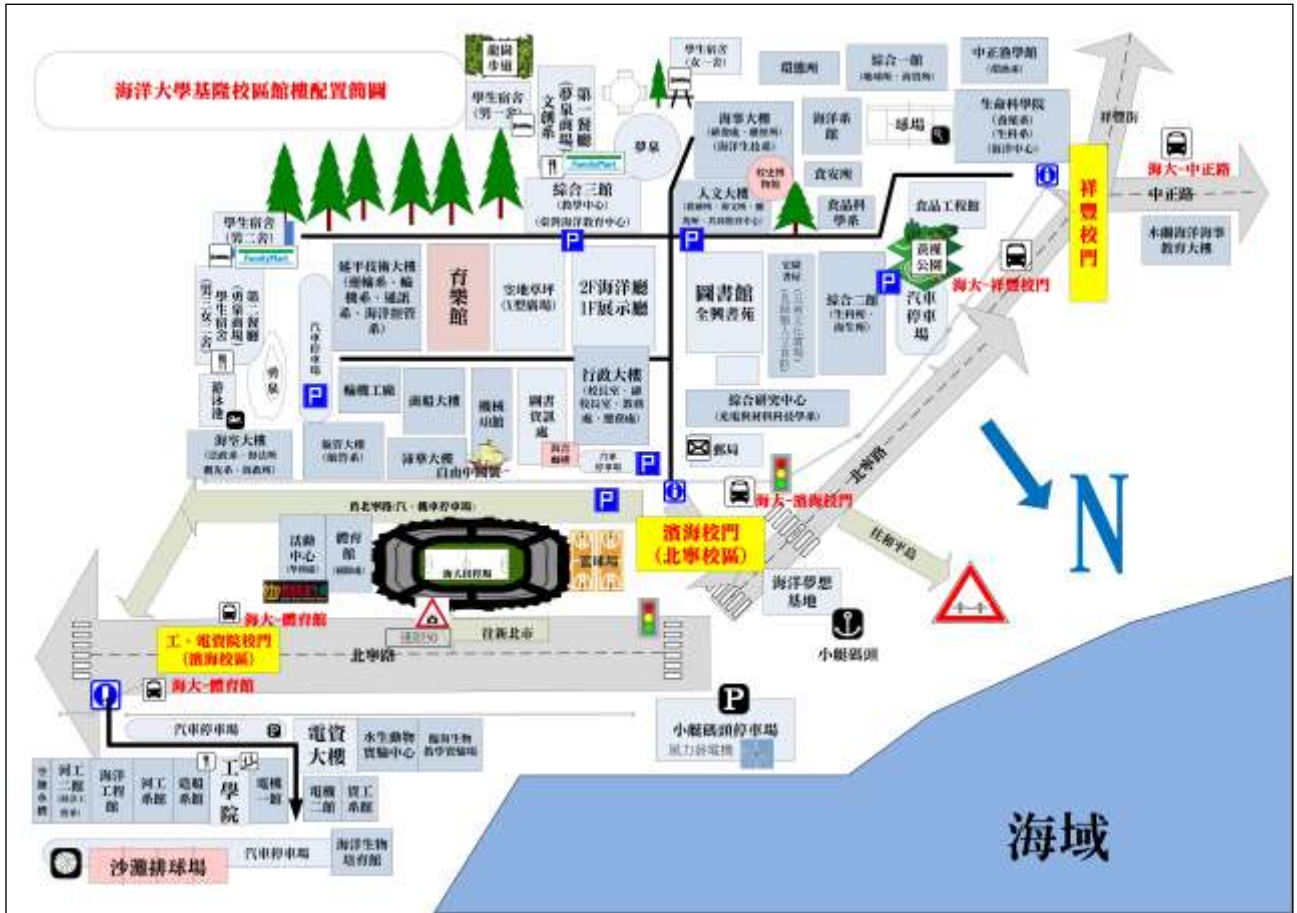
海洋大學基隆校區館樓配置簡圖

龍崗步道

學生宿舍(男一舍)

第一餐廳(夢泉商場)

文創系

學生宿舍(女一舍)

夢泉

FamilyMart

環漁所

綜合一館

中正游學館

海事大樓

海洋系館

球場

生命科學院

祥豐街

校史文物館

食安所

人文大樓

食品工程館

中正路

綜合三館(教學中心)

食品科學系

海大-中正路

祥豐校門

學生宿舍(第二舍)

FamilyMart

延平技術大樓

育樂館

室地草坪

2F海洋廳 1F展示廳

圖書館 全興書苑

荷犀公園

木蘭海洋海事教育大樓

第二餐廳(男泉商場)

學生宿舍(男二女二舍)

汽車停車場

綜合二館

汽車停車場

海大-祥豐校門

輪機工廠

商船大樓

機械工廠

圖書資訊處

行政大樓

綜合研究中心

夢泉

游泳池

海空大樓

航管大樓

河海大樓

自由中國號

郵局

汽車停車場

海大-濱海校門

北寧路

北寧路

往和平島

N

活動中心

體育館

海大田徑場

壘球場

濱海校門(北寧校區)

海洋夢想基地

海大-體育館

工、電資院校門(濱海校區)

往新北市

小艇碼頭

海大-體育館

北寧路

汽車停車場

電資大樓

水生動物實驗中心

小艇碼頭停車場

風力發電機

河工二館

海洋工程館

河工系館

造船系館

工學院

電機一館

電機二館

資工系館

海洋生物培育館

汽車停車場

沙灘排球場

海域